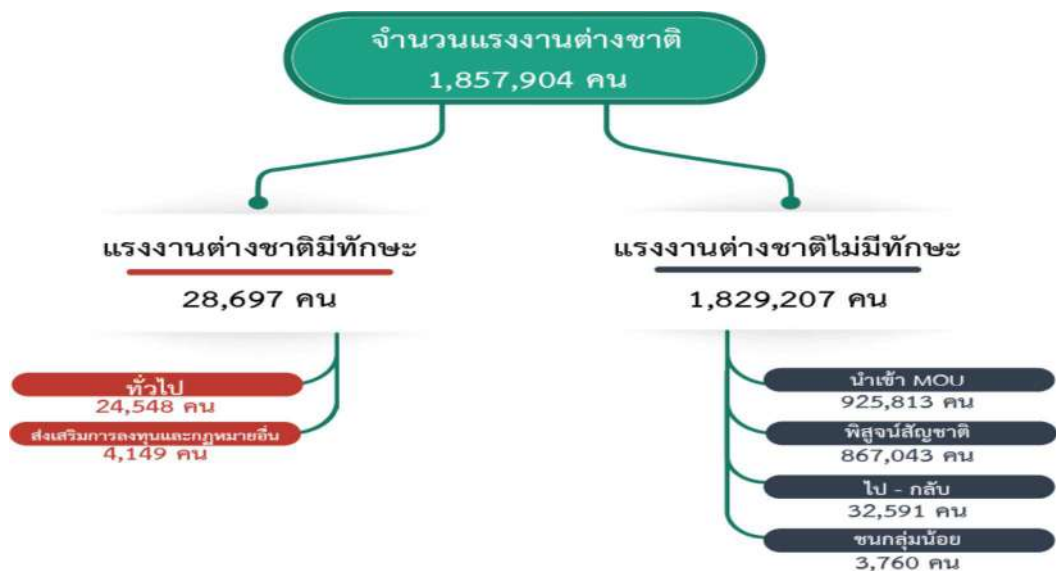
จำนวนแรงงานต่างชาติ
1,857,904 คน

แรงงานต่างชาติมีทักษะ
28,697 คน

ทั่วไป
24,548 คน

ส่งเสริมการลงทุนและกฎหมายอื่น
4,149 คน

แรงงานต่างชาติไม่มีทักษะ
1,829,207 คน

นำเข้า MOU
925,813 คน

พิสูจน์สัญชาติ
867,043 คน

ไป - กลับ
32,591 คน

ชนกลุ่มน้อย
3,760 คน